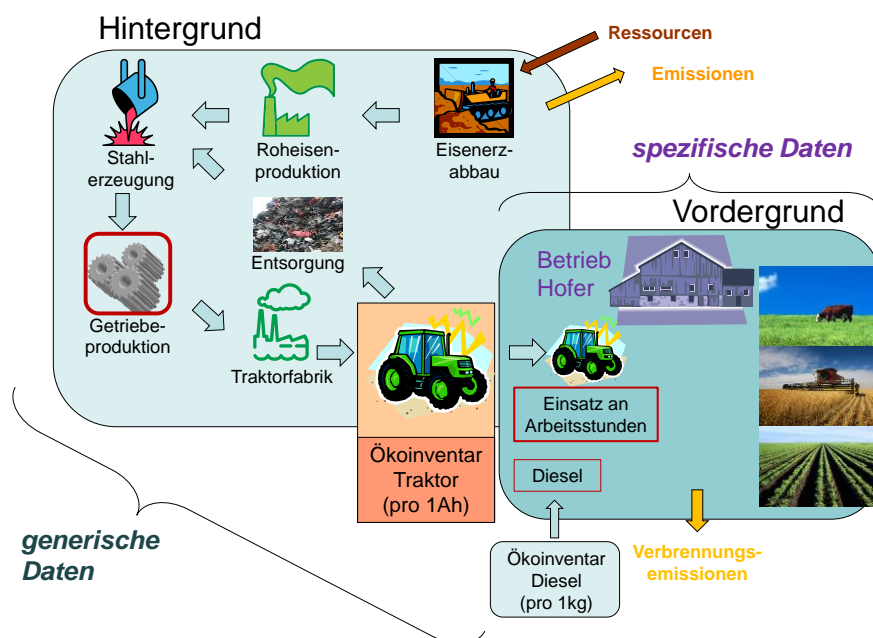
Hintergrund

Ressourcen

Emissionen

Stahlerzeugung

Roheisenproduktion

Eisenerzabbau

spezifische Daten

Vordergrund

Entsorgung

Getriebeproduktion

Traktorfabrik

Betrieb Hofer

Einsatz an Arbeitsstunden

Diesel

Ökoinventar Traktor (pro 1Ah)

generische Daten

Ökoinventar Diesel (pro 1kg)

Verbrennungsemissionen